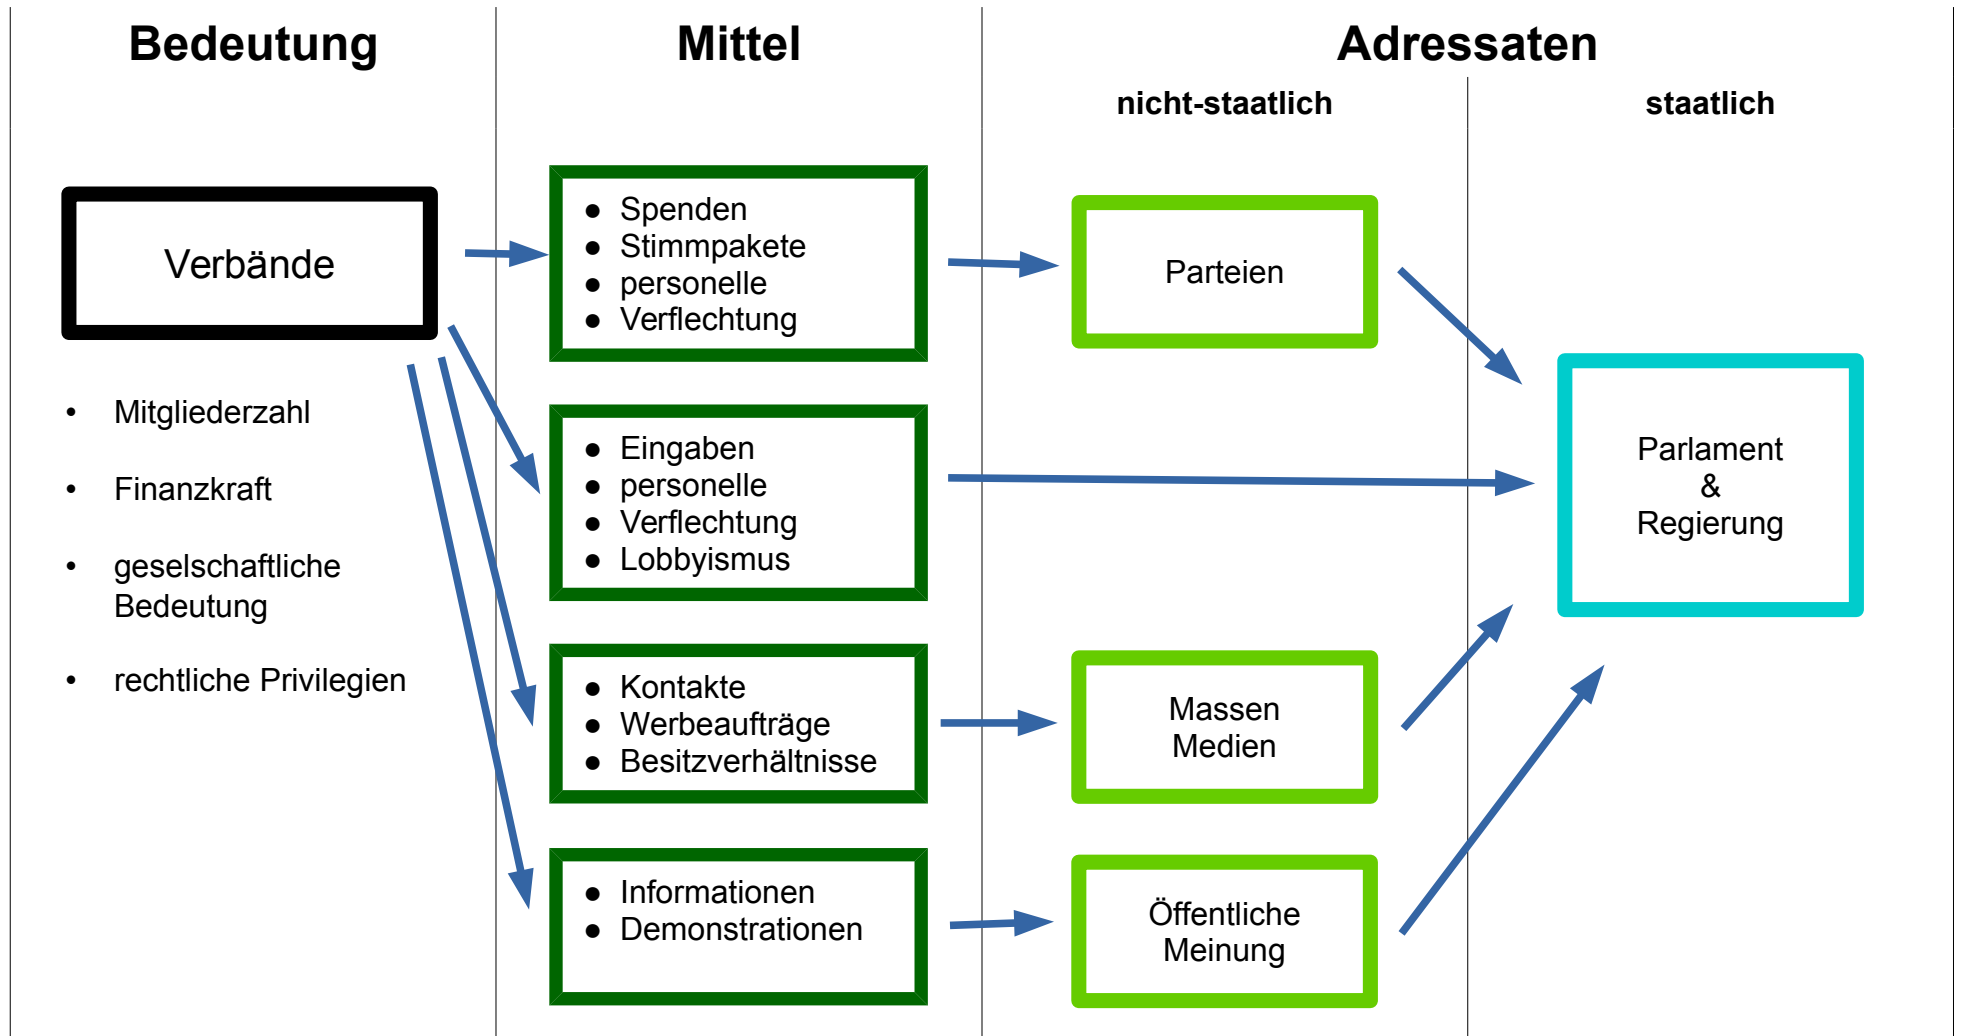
Bedeutung

Mittel

Adressaten

nicht-staatlich

staatlich

Verbände

- Mitgliederzahl
- Finanzkraft
- geselschaftliche Bedeutung
- rechtliche Privilegien

- Spenden
- Stimmpakete
- personelle
- Verflechtung

- Eingaben
- personelle
- Verflechtung
- Lobbyismus

- Kontakte
- Werbeaufträge
- Besitzverhältnisse

- Informationen
- Demonstrationen

Parteien

Massen Medien

Öffentliche Meinung

Parlament & Regierung